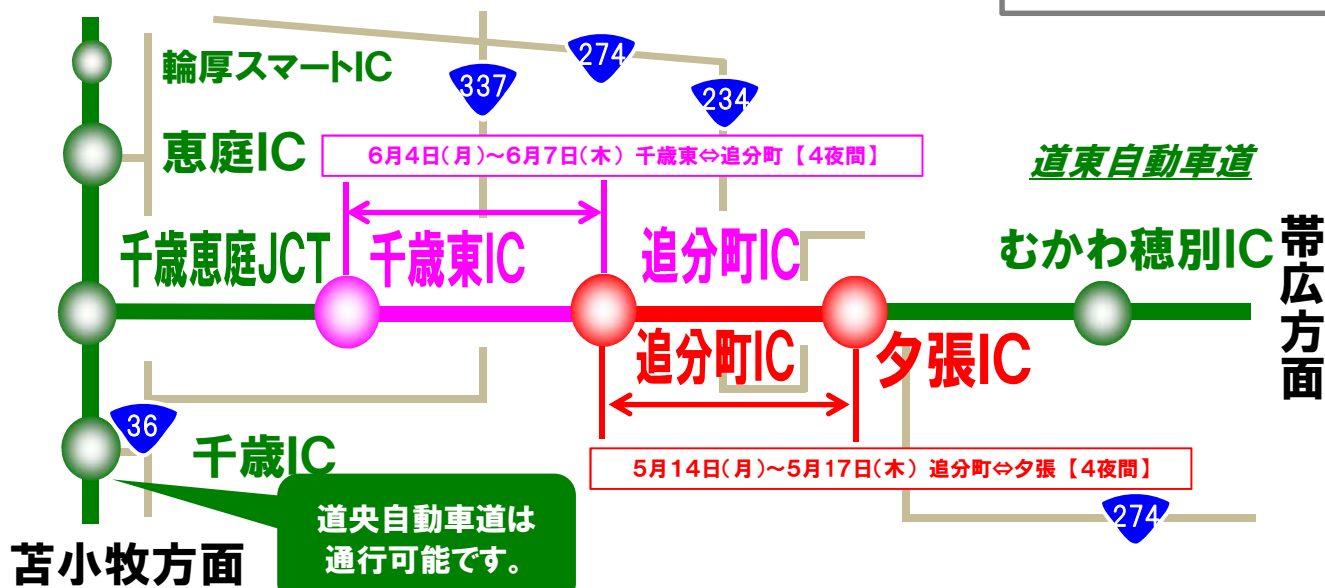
274
337
234
輪厚スマートIC
恵庭IC
6月4日(月)~6月7日(木) 千歳東⇔追分町【4夜間】
道東自動車道
千歳恵庭JCT
千歳東IC
追分町IC
むかわ穂別IC
帯広方面
追分町IC
夕張IC
36
千歳IC
5月14日(月)~5月17日(木) 追分町⇔夕張【4夜間】
道央自動車道は通行可能です。
274
苫小牧方面